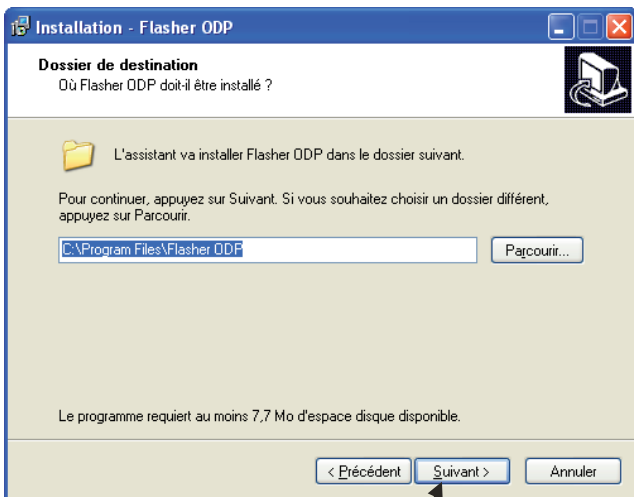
Installation - Flasher ODP

Dossier de destination
Où Flasher ODP doit-il être installé ?

L'assistant va installer Flasher ODP dans le dossier suivant.

Pour continuer, appuyez sur Suivant. Si vous souhaitez choisir un dossier différent, appuyez sur Parcourir.

C:\Program Files\Flasher ODP

Parcourir...

Le programme requiert au moins 7,7 Mo d'espace disque disponible.

< Précédent

Suivant >

Annuler